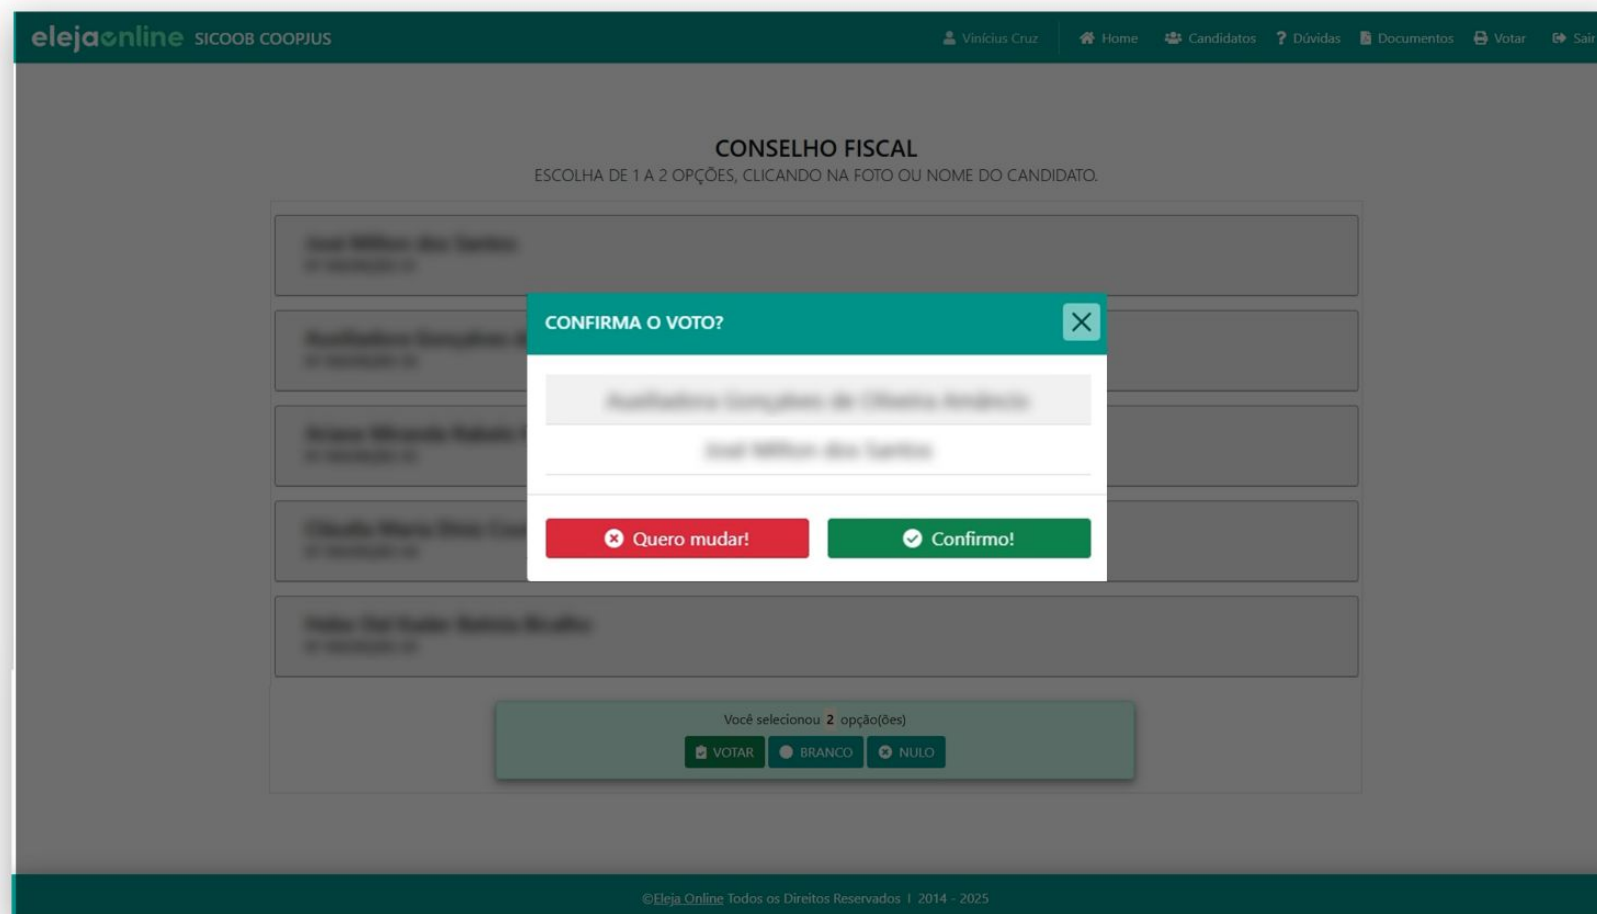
elejaonline SICOOB COOPJUS

Vinicius Cruz Home Candidatos Dúvidas Documentos Votar Sair

CONSELHO FISCAL
ESCOLHA DE 1 A 2 OPÇÕES, CLICANDO NA FOTO OU NOME DO CANDIDATO.

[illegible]
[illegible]

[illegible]
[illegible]

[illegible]
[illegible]

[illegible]
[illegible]

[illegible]
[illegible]

CONFIRMA O VOTO?

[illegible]

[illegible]

Quero mudar!

Confirmo!

Você selecionou 2 opção(ões)

VOTAR BRANCO NULO

©Eleja Online Todos os Direitos Reservados | 2014 - 2025